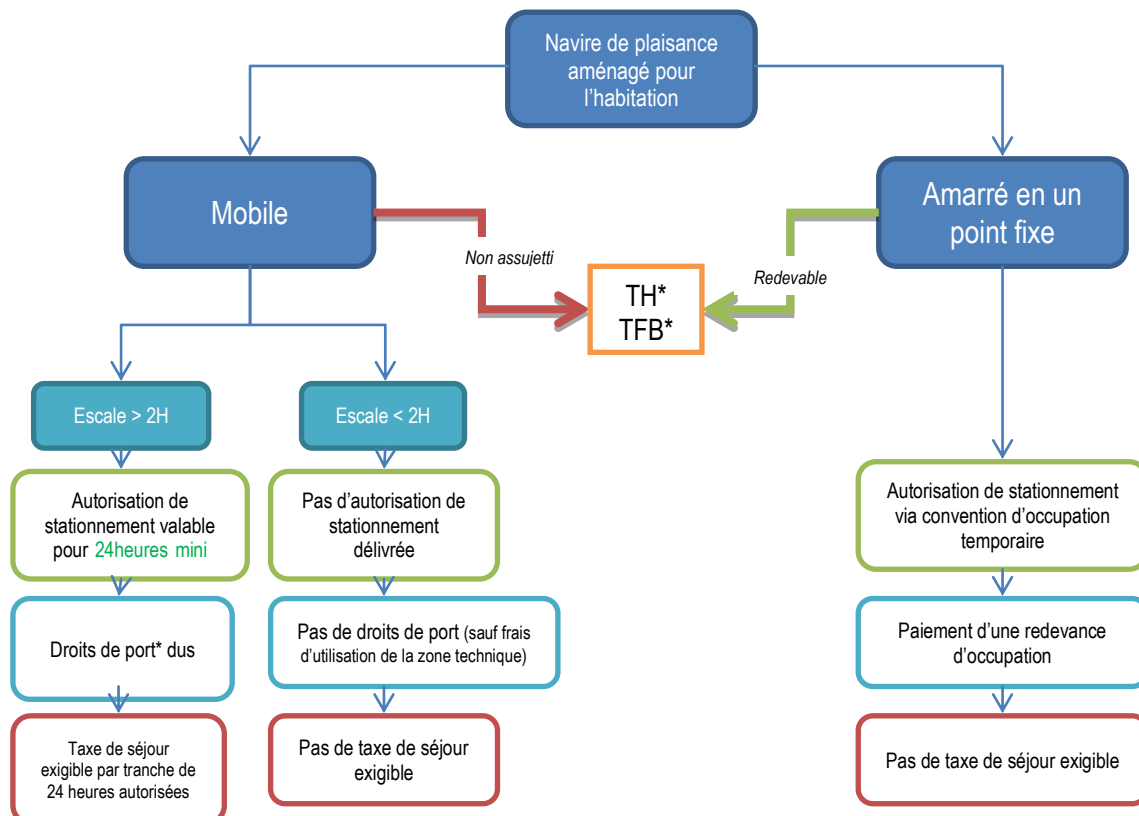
Navire de plaisance aménagé pour l'habitation

Mobile

Non assujetti

TH*
TFB*

Redevable

Amarré en un point fixe

Escale > 2H

Escale < 2H

Autorisation de stationnement valable pour 24heures mini

Pas d'autorisation de stationnement délivrée

Autorisation de stationnement via convention d'occupation temporaire

Droits de port* dus

Pas de droits de port (sauf frais d'utilisation de la zone technique)

Paiement d'une redevance d'occupation

Taxe de séjour exigible par tranche de 24 heures autorisées

Pas de taxe de séjour exigible

Pas de taxe de séjour exigible